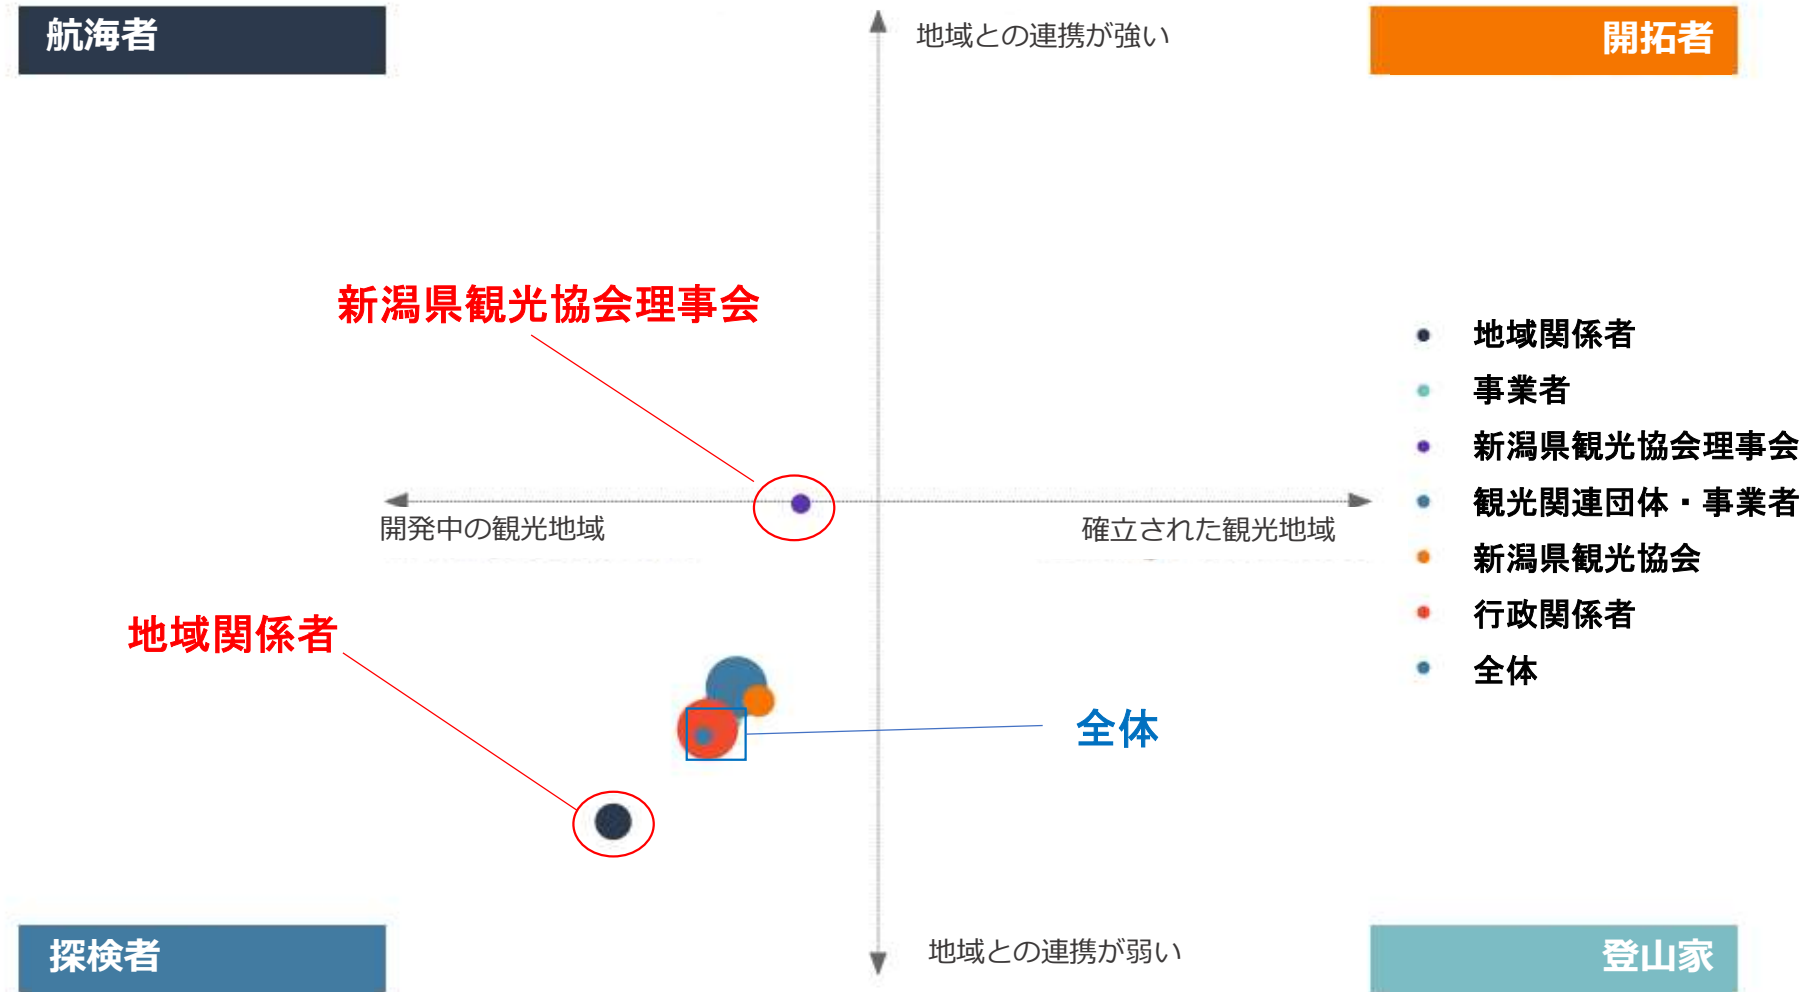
航海者

地域との連携が強い

開拓者

新潟県観光協会理事会

- 地域関係者
- 事業者
- 新潟県観光協会理事会
- 観光関連団体・事業者
- 新潟県観光協会
- 行政関係者
- 全体

開発中の観光地域

確立された観光地域

地域関係者

全体

探検者

地域との連携が弱い

登山家